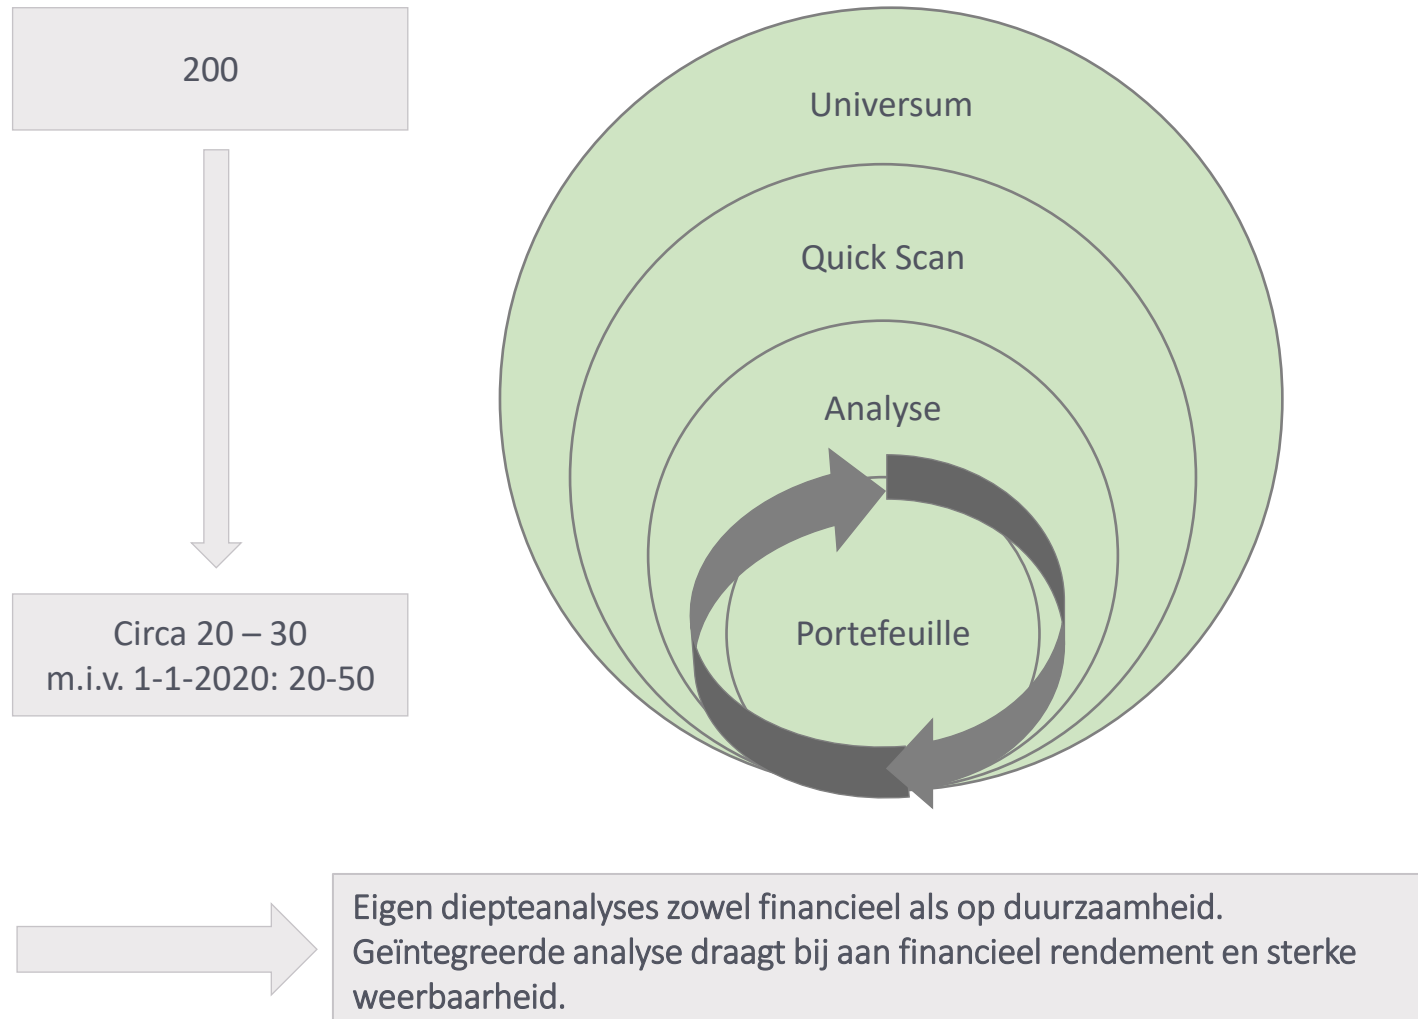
200

Circa 20 – 30
m.i.v. 1-1-2020: 20-50

Universum

Quick Scan

Analyse

Portefeuille

Eigen diepteanalyses zowel financieel als op duurzaamheid. Geïntegreerde analyse draagt bij aan financieel rendement en sterke weerbaarheid.